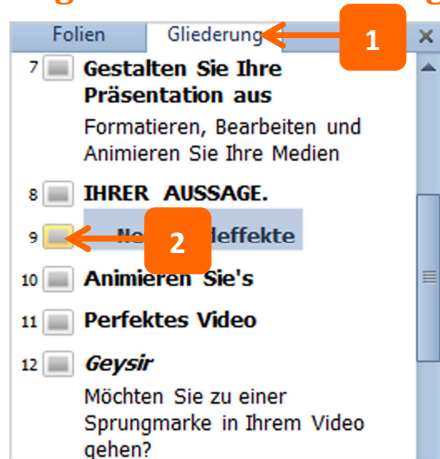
Folien
Gliederung
1
×
7 Gestalten Sie Ihre Präsentation aus
Formatieren, Bearbeiten und Animieren Sie Ihre Medien
8 IHRER AUSSAGE.
9 Ne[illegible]deffekte
2
10 Animieren Sie's
11 Perfektes Video
12 Geysir
Möchten Sie zu einer Sprungmarke in Ihrem Video gehen?